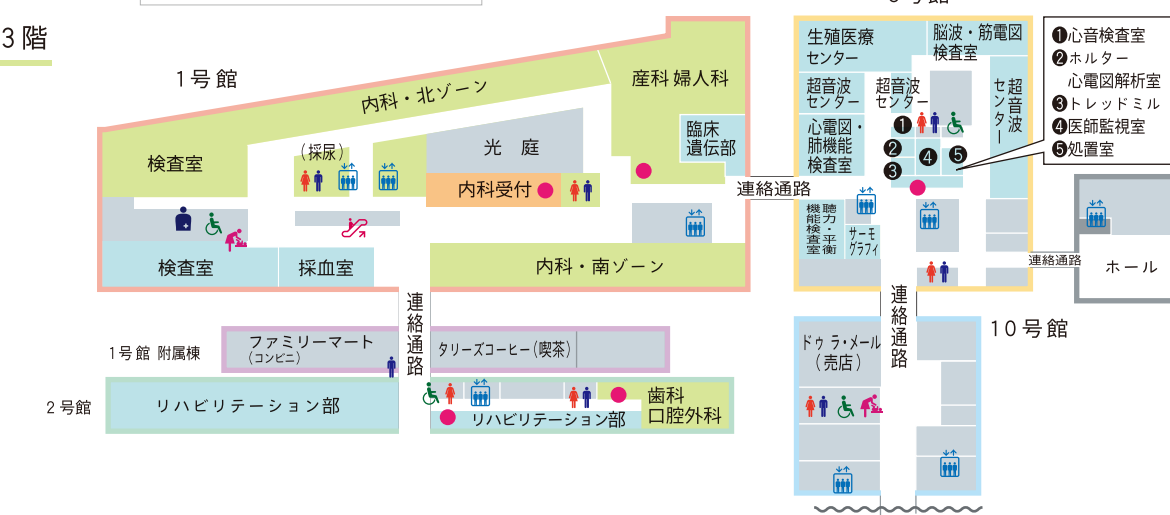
3階

1号館

内科・北ゾーン

産科婦人科

検査室

（採尿）

光 庭

臨床遺伝部

内科受付

検査室

採血室

内科・南ゾーン

連絡通路

生殖医療センター

脳波・筋電図検査室

超音波センター

超音波センター

超音波センター

心電図・肺機能検査室

❶心音検査室
❷ホルター心電図解析室
❸トレッドミル
❹医師監視室
❺処置室

❶ ❷ ❸ ❹ ❺

聴力・平衡機能検査

サーモグラフィ

連絡通路

ホール

連絡通路

10号館

1号館 附属棟

ファミリーマート（コンビニ）

タリーズコーヒー（喫茶）

ドゥ ラ・メール（売店）

2号館

リハビリテーション部

リハビリテーション部

歯科口腔外科